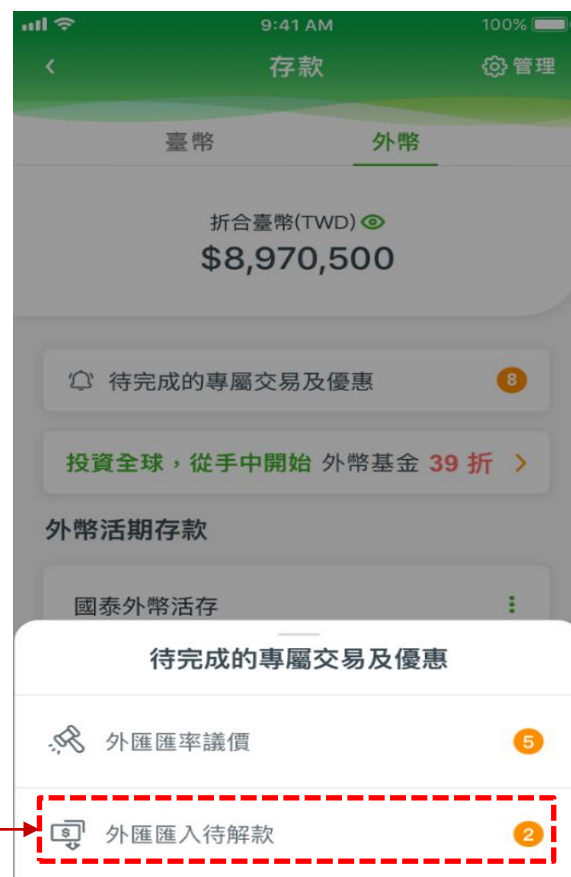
9:41 AM
100%

存款
管理

臺幣
外幣

折合臺幣(TWD)
$8,970,500

待完成的專屬交易及優惠 8

投資全球，從手中開始 外幣基金 39 折

外幣活期存款

國泰外幣活存

待完成的專屬交易及優惠

外匯匯率議價 5

外匯匯入待解款 2